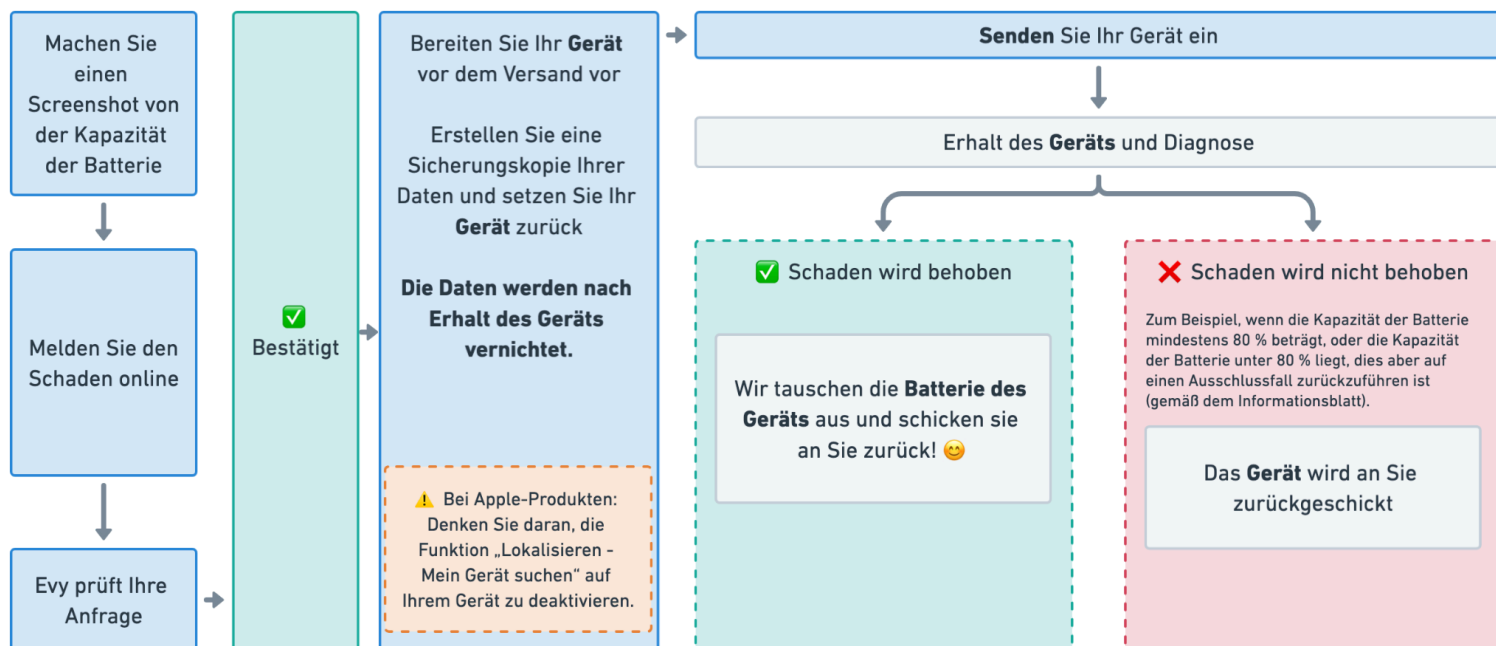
Machen Sie einen Screenshot von der Kapazität der Batterie

Melden Sie den Schaden online

Evy prüft Ihre Anfrage

✅ Bestätigt

Bereiten Sie Ihr **Gerät** vor dem Versand vor

Erstellen Sie eine Sicherungskopie Ihrer Daten und setzen Sie Ihr **Gerät** zurück

**Die Daten werden nach Erhalt des Geräts vernichtet.**

⚠️ Bei Apple-Produkten: Denken Sie daran, die Funktion „Lokalisieren – Mein Gerät suchen“ auf Ihrem Gerät zu deaktivieren.

**Senden** Sie Ihr Gerät ein

Erhalt des **Geräts** und Diagnose

✅ Schaden wird behoben

Wir tauschen die **Batterie des Geräts** aus und schicken sie an Sie zurück! 😊

❌ Schaden wird nicht behoben

Zum Beispiel, wenn die Kapazität der Batterie mindestens 80 % beträgt, oder die Kapazität der Batterie unter 80 % liegt, dies aber auf einen Ausschlussfall zurückzuführen ist (gemäß dem Informationsblatt).

Das **Gerät** wird an Sie zurückgeschickt